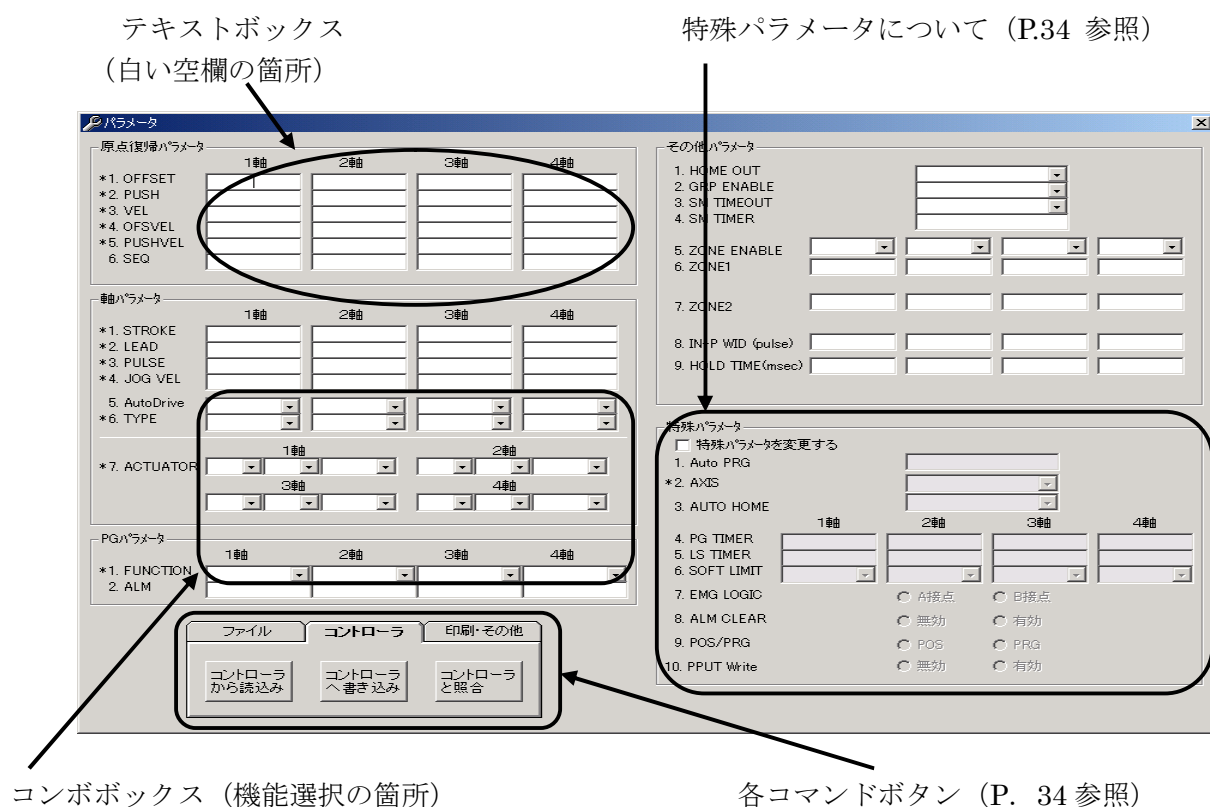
テキストボックス
（白い空欄の箇所）

特殊パラメータについて（P.34 参照）

パラメータ

原点復帰パラメータ

1軸 2軸 3軸 4軸

*1. OFFSET
*2. PUSH
*3. VEL
*4. OFSVEL
*5. PUSHVEL
6. SEQ

軸パラメータ

1軸 2軸 3軸 4軸

*1. STROKE
*2. LEAD
*3. PULSE
*4. JOG VEL
5. AutoDrive
*6. TYPE

*7. ACTUATOR

1軸 2軸

3軸 4軸

PGパラメータ

1軸 2軸 3軸 4軸

*1. FUNCTION
2. ALM

その他パラメータ

1. HOME OUT
2. GRP ENABLE
3. SM TIMEOUT
4. SM TIMER

5. ZONE ENABLE
6. ZONE1

7. ZONE2

8. IN-P WID (pulse)
9. HOLD TIME(msec)

特殊パラメータ

特殊パラメータを変更する
1. Auto PRG
*2. AXIS
3. AUTO HOME

1軸 2軸 3軸 4軸

4. PG TIMER
5. LS TIMER
6. SOFT LIMIT
7. EMG LOGIC A接点 B接点
8. ALM CLEAR 無効 有効
9. POS/PRG POS PRG
10. PPUT Write 無効 有効

ファイル コントローラ 印刷・その他

コントローラから読込み
コントローラへ書き込み
コントローラと照合

コンボボックス（機能選択の箇所）

各コマンドボタン（P. 34 参照）